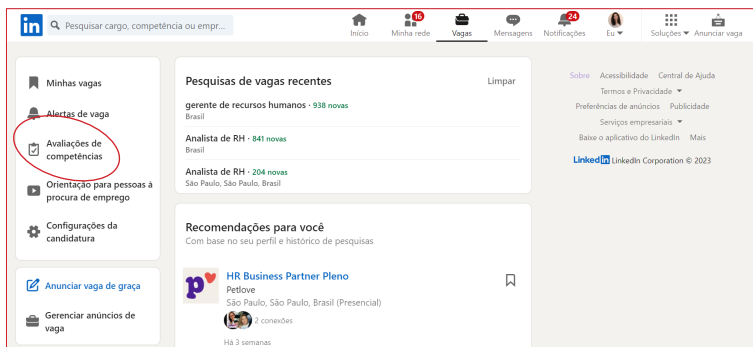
in Pesquisar cargo, competência ou empr...

Início 16 Minha rede Vagas Mensagens 24 Notificações Eu Soluções Anunciar vaga

Minhas vagas

Alertas de vaga

Avaliações de competências

Orientação para pessoas à procura de emprego

Configurações da candidatura

Anunciar vaga de graça

Gerenciar anúncios de vaga

Pesquisas de vagas recentes

Limpar

gerente de recursos humanos · 938 novas
Brasil

Analista de RH · 841 novas
Brasil

Analista de RH · 204 novas
São Paulo, São Paulo, Brasil

Recomendações para você
Com base no seu perfil e histórico de pesquisas

HR Business Partner Pleno
Petlove
São Paulo, São Paulo, Brasil (Presencial)
2 conexões
Há 3 semanas

Sobre Acessibilidade Central de Ajuda
Termos e Privacidade
Preferências de anúncios Publicidade
Serviços empresariais
Baixe o aplicativo do LinkedIn Mais
LinkedIn LinkedIn Corporation © 2023